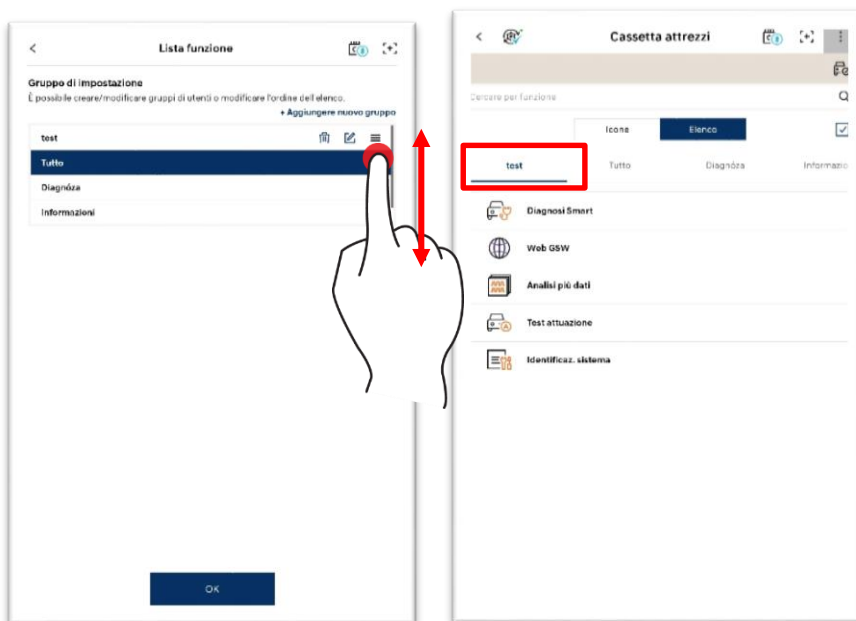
<

Lista funzione

Gruppo di impostazione

È possibile creare/modificare gruppi di utenti o modificare l'ordine dell'elenco.

+ Aggiungere nuovo gruppo

test

Tutto

Diagnóza

Informazioni

OK

<

Cassetta attrezzi

Cercare per funzione

Icone

Elenco

test

Tutto

Diagnóza

Informazio

Diagnosi Smart

Web GSW

Analisi più dati

Test attuazione

Identificaz. sistema